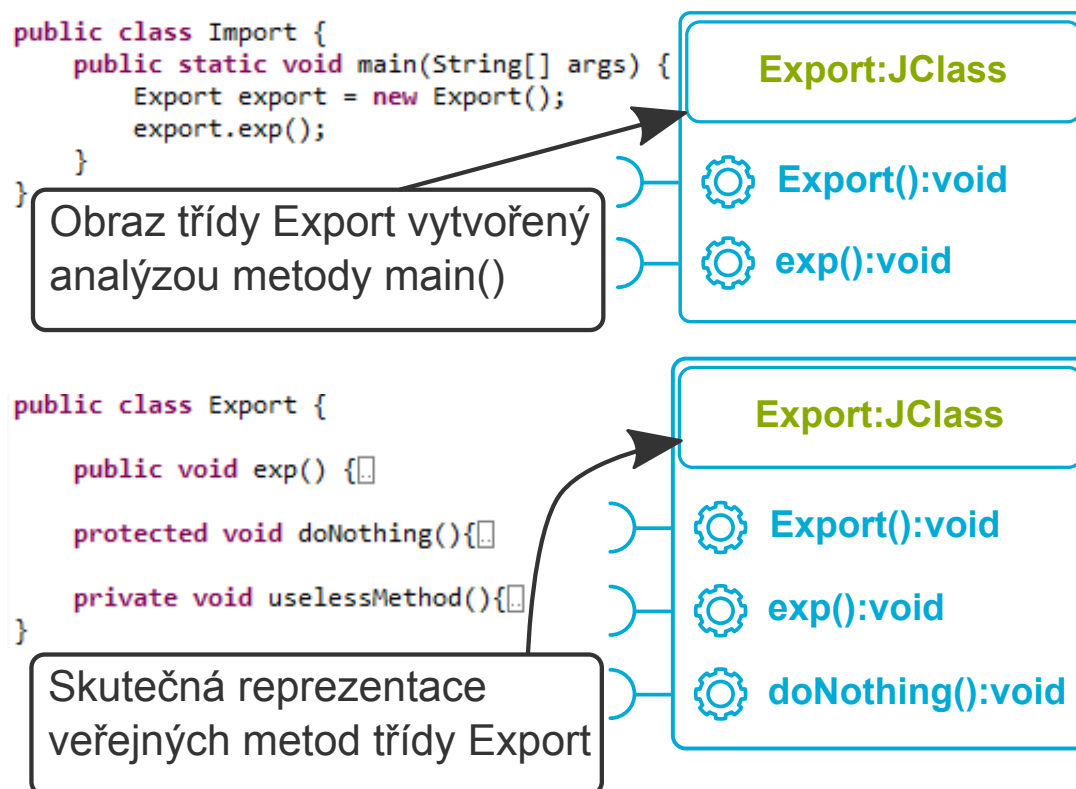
public class Import {
    public static void main(String[] args) {
        Export export = new Export();
        export.exp();
    }
}

Obraz třídy Export vytvořený analýzou metody main()

Export:JClass

Export():void

exp():void

public class Export {

    public void exp() {

    protected void doNothing(){

    private void uselessMethod(){
}

Skutečná reprezentace veřejných metod třídy Export

Export:JClass

Export():void

exp():void

doNothing():void